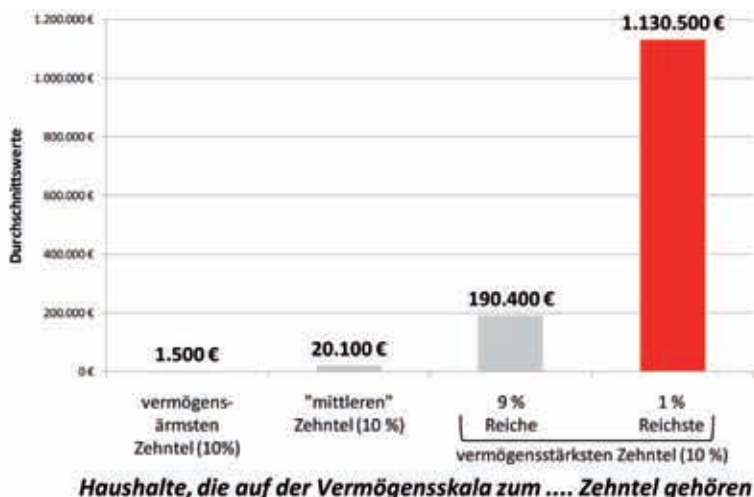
1.200.000 €
1.000.000 €
800.000 €
600.000 €
400.000 €
200.000 €
0 €

Durchschnittswerte

1.130.500 €

190.400 €

1.500 €

20.100 €

vermögens-ärmsten Zehntel (10%)

"mittleren" Zehntel (10 %)

9 % Reiche

1 % Reichste

vermögensstärksten Zehntel (10 %)

Haushalte, die auf der Vermögensskala zum .... Zehntel gehören